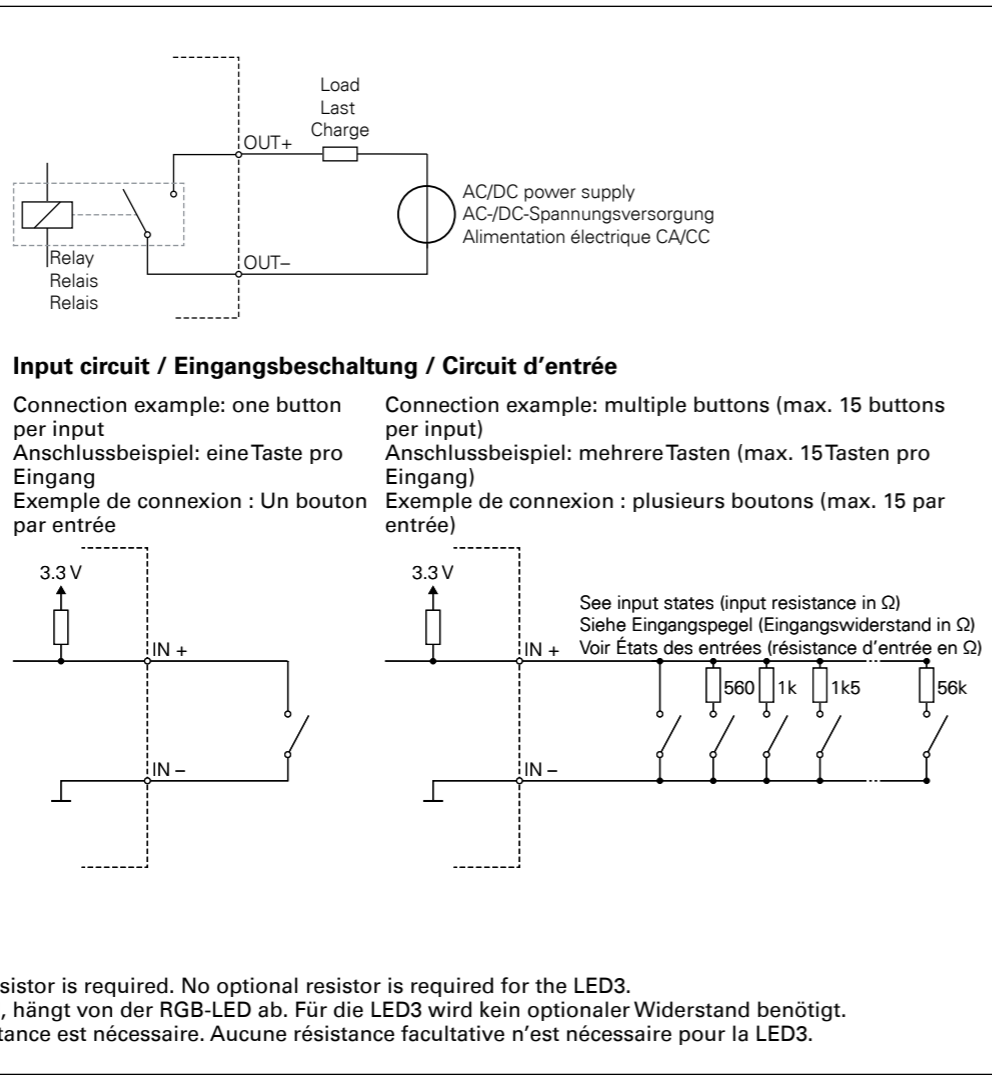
Load
Last
Charge

OUT+

AC/DC power supply
AC-/DC-Spannungsversorgung
Alimentation électrique CA/CC

Relay
Relais
Relais

OUT–

**Input circuit / Eingangsbeschaltung / Circuit d’entrée**

Connection example: one button per input
Anschlussbeispiel: eine Taste pro Eingang
Exemple de connexion : Un bouton par entrée

3.3 V

IN +

IN –

Connection example: multiple buttons (max. 15 buttons per input)
Anschlussbeispiel: mehrere Tasten (max. 15 Tasten pro Eingang)
Exemple de connexion : plusieurs boutons (max. 15 par entrée)

3.3 V

See input states (input resistance in Ω)
Siehe Eingangspegel (Eingangswiderstand in Ω)
Voir États des entrées (résistance d’entrée en Ω)

IN +

560 1k 1k5 56k

IN –

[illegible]sistor is required. No optional resistor is required for the LED3.
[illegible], hängt von der RGB-LED ab. Für die LED3 wird kein optionaler Widerstand benötigt.
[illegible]tance est nécessaire. Aucune résistance facultative n’est nécessaire pour la LED3.